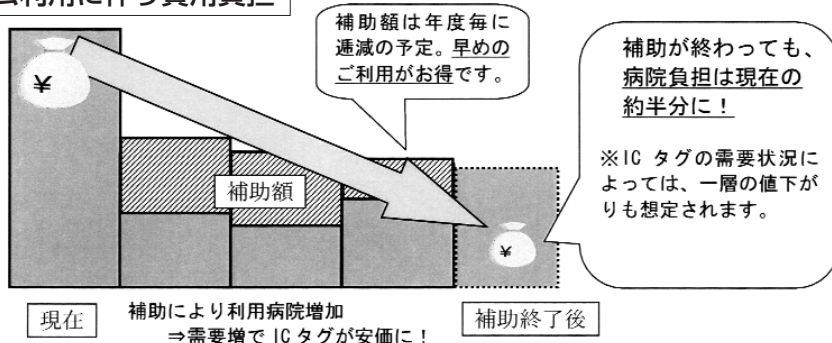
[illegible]利用に伴う費用負担

補助額は年度毎に逓減の予定。早めのご利用がお得です。

補助が終わっても、病院負担は現在の約半分に！

※IC タグの需要状況によっては、一層の値下がりも想定されます。

¥

補助額

¥

現在

補助により利用病院増加
⇒需要増で IC タグが安価に！

補助終了後